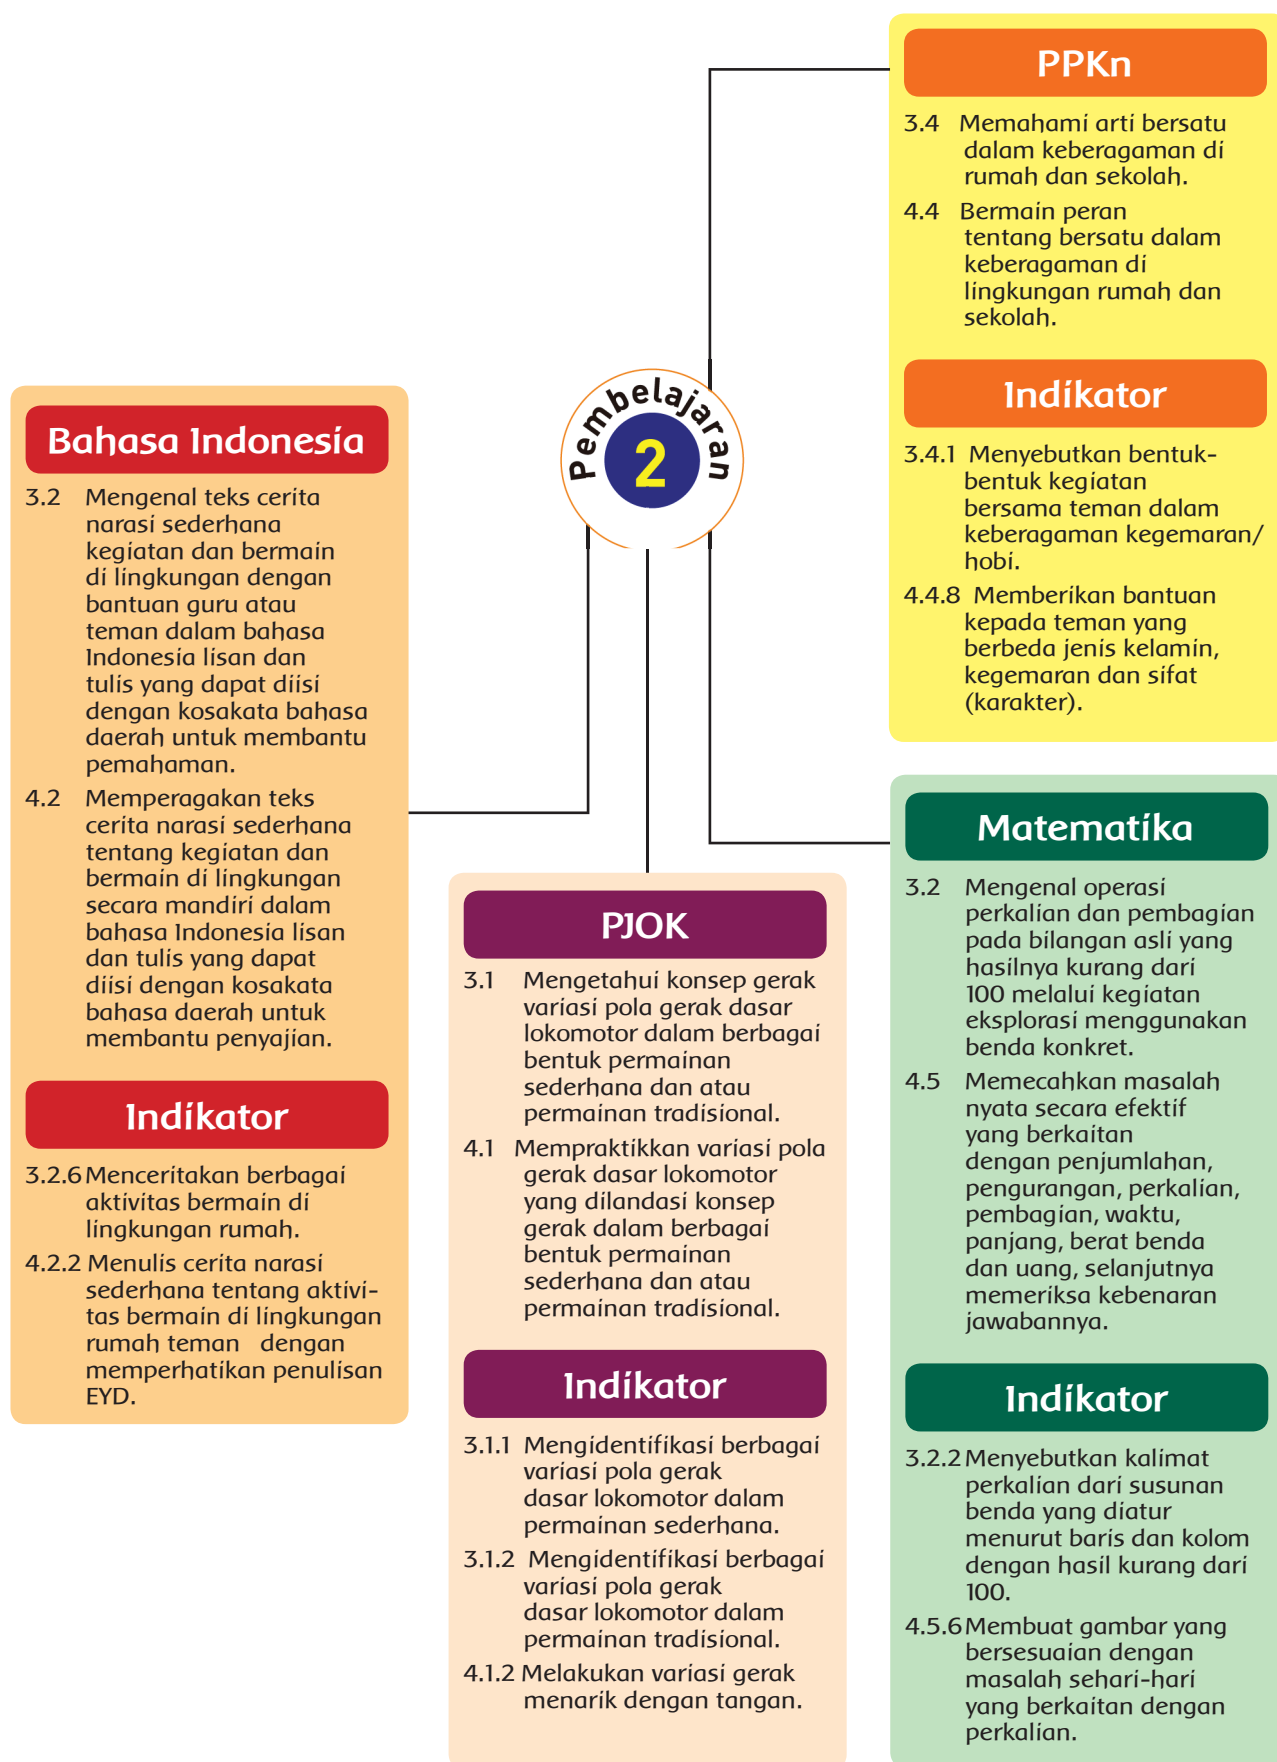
PPKn

3.4 Memahami arti bersatu dalam keberagaman di rumah dan sekolah.

4.4 Bermain peran tentang bersatu dalam keberagaman di lingkungan rumah dan sekolah.

Indikator

3.4.1 Menyebutkan bentuk-bentuk kegiatan bersama teman dalam keberagaman kegemaran/ hobi.

4.4.8 Memberikan bantuan kepada teman yang berbeda jenis kelamin, kegemaran dan sifat (karakter).

Pembelajaran 2

Bahasa Indonesia

3.2 Mengenal teks cerita narasi sederhana kegiatan dan bermain di lingkungan dengan bantuan guru atau teman dalam bahasa Indonesia lisan dan tulis yang dapat diisi dengan kosakata bahasa daerah untuk membantu pemahaman.

4.2 Memperagakan teks cerita narasi sederhana tentang kegiatan dan bermain di lingkungan secara mandiri dalam bahasa Indonesia lisan dan tulis yang dapat diisi dengan kosakata bahasa daerah untuk membantu penyajian.

Indikator

3.2.6 Menceritakan berbagai aktivitas bermain di lingkungan rumah.

4.2.2 Menulis cerita narasi sederhana tentang aktivitas bermain di lingkungan rumah teman dengan memperhatikan penulisan EYD.

PJOK

3.1 Mengetahui konsep gerak variasi pola gerak dasar lokomotor dalam berbagai bentuk permainan sederhana dan atau permainan tradisional.

4.1 Mempraktikkan variasi pola gerak dasar lokomotor yang dilandasi konsep gerak dalam berbagai bentuk permainan sederhana dan atau permainan tradisional.

Indikator

3.1.1 Mengidentifikasi berbagai variasi pola gerak dasar lokomotor dalam permainan sederhana.

3.1.2 Mengidentifikasi berbagai variasi pola gerak dasar lokomotor dalam permainan tradisional.

4.1.2 Melakukan variasi gerak menarik dengan tangan.

Matematika

3.2 Mengenal operasi perkalian dan pembagian pada bilangan asli yang hasilnya kurang dari 100 melalui kegiatan eksplorasi menggunakan benda konkret.

4.5 Memecahkan masalah nyata secara efektif yang berkaitan dengan penjumlahan, pengurangan, perkalian, pembagian, waktu, panjang, berat benda dan uang, selanjutnya memeriksa kebenaran jawabannya.

Indikator

3.2.2 Menyebutkan kalimat perkalian dari susunan benda yang diatur menurut baris dan kolom dengan hasil kurang dari 100.

4.5.6 Membuat gambar yang bersesuaian dengan masalah sehari-hari yang berkaitan dengan perkalian.